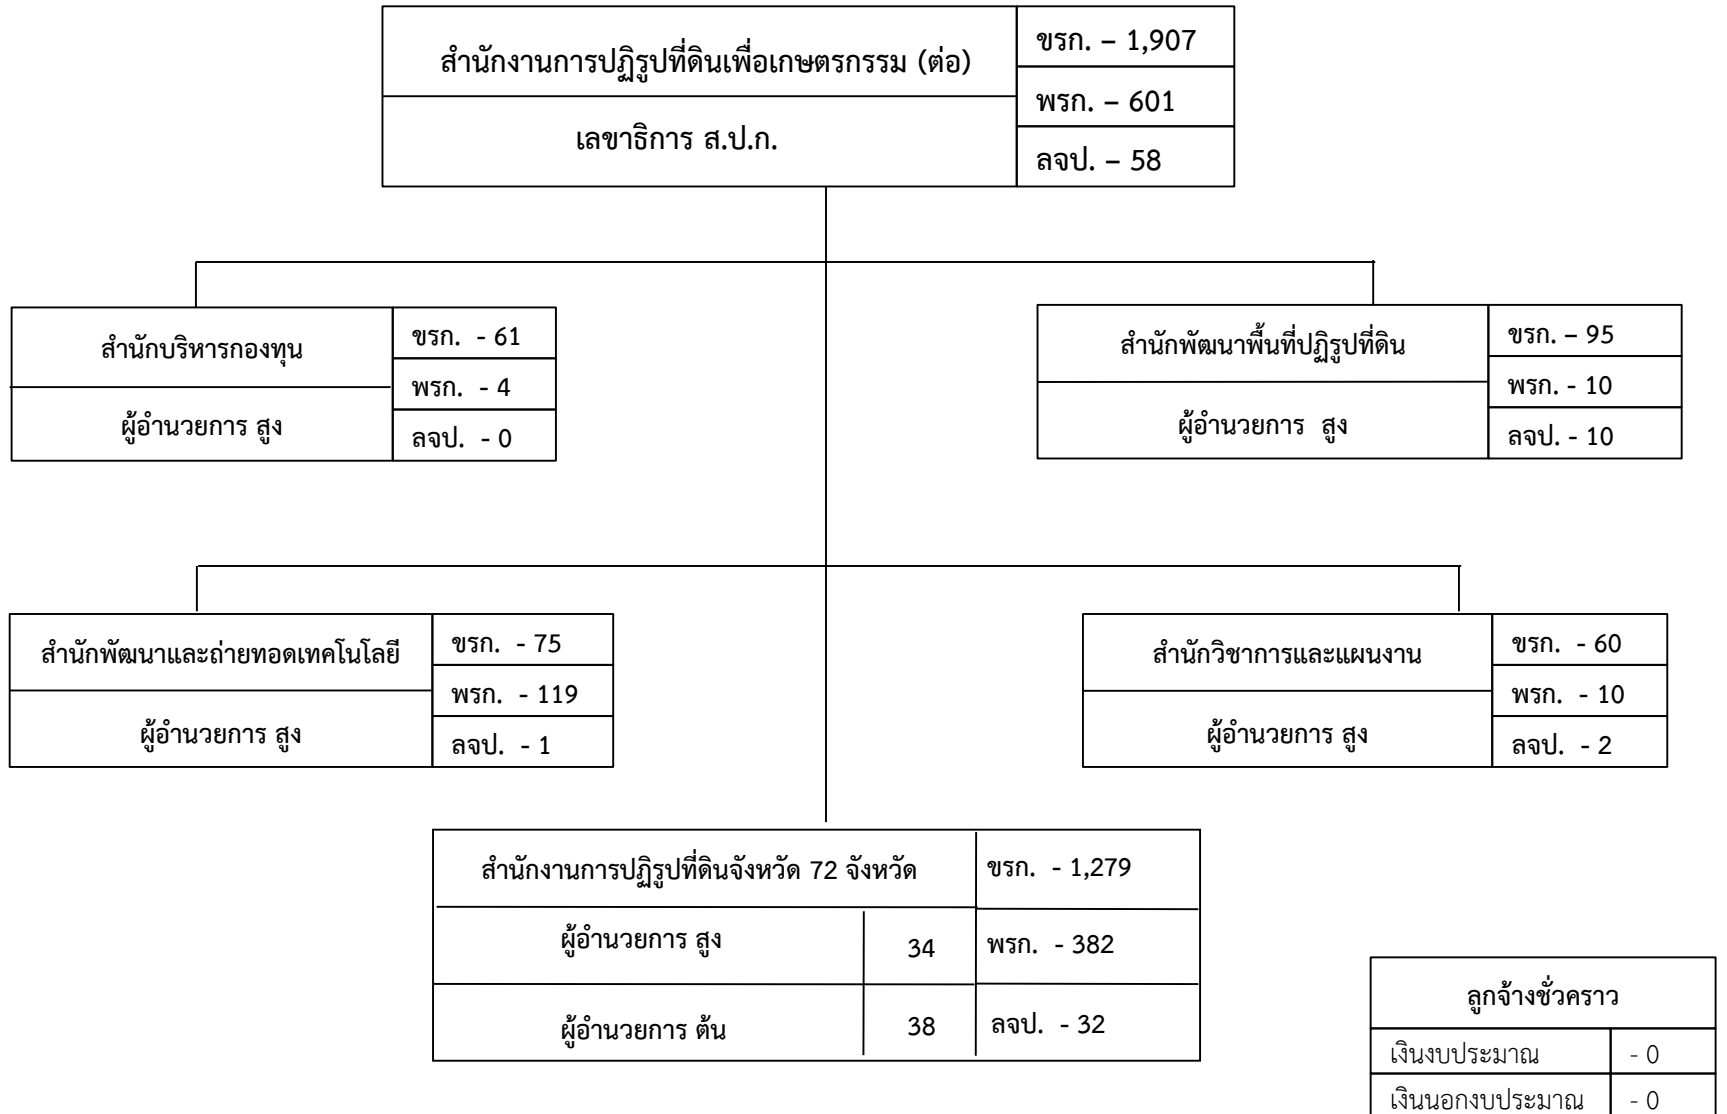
สำนักงานการปฏิรูปที่ดินเพื่อเกษตรกรรม (ต่อ)
เลขาธิการ ส.ป.ก.
ขรก. – 1,907
พรก. – 601
ลจป. – 58

สำนักบริหารกองทุน
ผู้อำนวยการ สูง
ขรก. - 61
พรก. - 4
ลจป. - 0

สำนักพัฒนาพื้นที่ปฏิรูปที่ดิน
ผู้อำนวยการ สูง
ขรก. – 95
พรก. - 10
ลจป. - 10

สำนักพัฒนาและถ่ายทอดเทคโนโลยี
ผู้อำนวยการ สูง
ขรก. - 75
พรก. - 119
ลจป. - 1

สำนักวิชาการและแผนงาน
ผู้อำนวยการ สูง
ขรก. - 60
พรก. - 10
ลจป. - 2

สำนักงานการปฏิรูปที่ดินจังหวัด 72 จังหวัด
ผู้อำนวยการ สูง 34
ผู้อำนวยการ ต้น 38
ขรก. - 1,279
พรก. - 382
ลจป. - 32

| ลูกจ้างชั่วคราว | |
|---|---|
| เงินงบประมาณ | - 0 |
| เงินนอกงบประมาณ | - 0 |